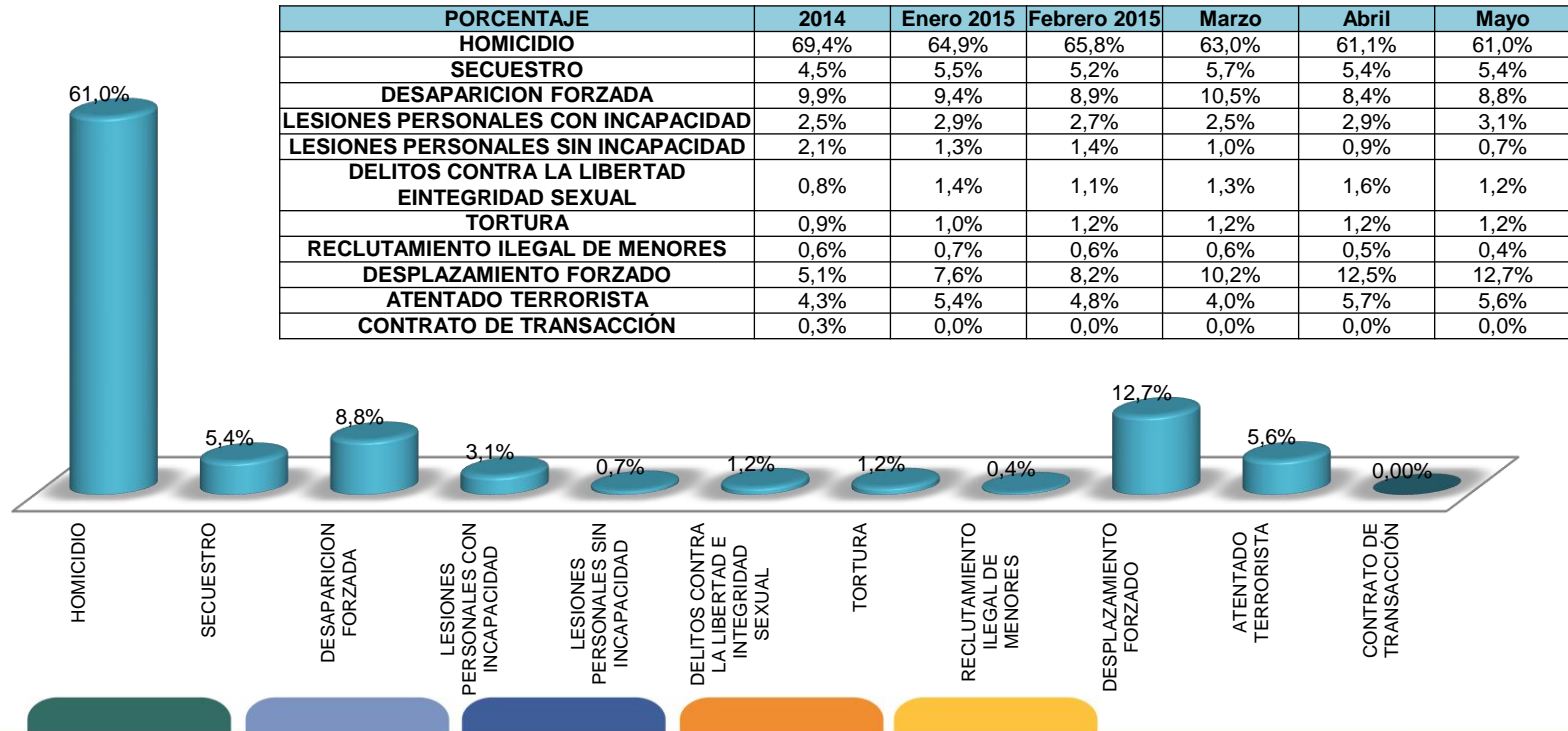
| PORCENTAJE | 2014 | Enero 2015 | Febrero 2015 | Marzo | Abril | Mayo |
|---|---|---|---|---|---|---|
| HOMICIDIO | 69,4% | 64,9% | 65,8% | 63,0% | 61,1% | 61,0% |
| SECUESTRO | 4,5% | 5,5% | 5,2% | 5,7% | 5,4% | 5,4% |
| DESAPARICION FORZADA | 9,9% | 9,4% | 8,9% | 10,5% | 8,4% | 8,8% |
| LESIONES PERSONALES CON INCAPACIDAD | 2,5% | 2,9% | 2,7% | 2,5% | 2,9% | 3,1% |
| LESIONES PERSONALES SIN INCAPACIDAD | 2,1% | 1,3% | 1,4% | 1,0% | 0,9% | 0,7% |
| DELITOS CONTRA LA LIBERTAD EINTEGRIDAD SEXUAL | 0,8% | 1,4% | 1,1% | 1,3% | 1,6% | 1,2% |
| TORTURA | 0,9% | 1,0% | 1,2% | 1,2% | 1,2% | 1,2% |
| RECLUTAMIENTO ILEGAL DE MENORES | 0,6% | 0,7% | 0,6% | 0,6% | 0,5% | 0,4% |
| DESPLAZAMIENTO FORZADO | 5,1% | 7,6% | 8,2% | 10,2% | 12,5% | 12,7% |
| ATENTADO TERRORISTA | 4,3% | 5,4% | 4,8% | 4,0% | 5,7% | 5,6% |
| CONTRATO DE TRANSACCIÓN | 0,3% | 0,0% | 0,0% | 0,0% | 0,0% | 0,0% |

61,0%
5,4%
8,8%
3,1%
0,7%
1,2%
1,2%
0,4%
12,7%
5,6%
0,00%

HOMICIDIO
SECUESTRO
DESAPARICION FORZADA
LESIONES PERSONALES CON INCAPACIDAD
LESIONES PERSONALES SIN INCAPACIDAD
DELITOS CONTRA LA LIBERTAD E INTEGRIDAD SEXUAL
TORTURA
RECLUTAMIENTO ILEGAL DE MENORES
DESPLAZAMIENTO FORZADO
ATENTADO TERRORISTA
CONTRATO DE TRANSACCIÓN